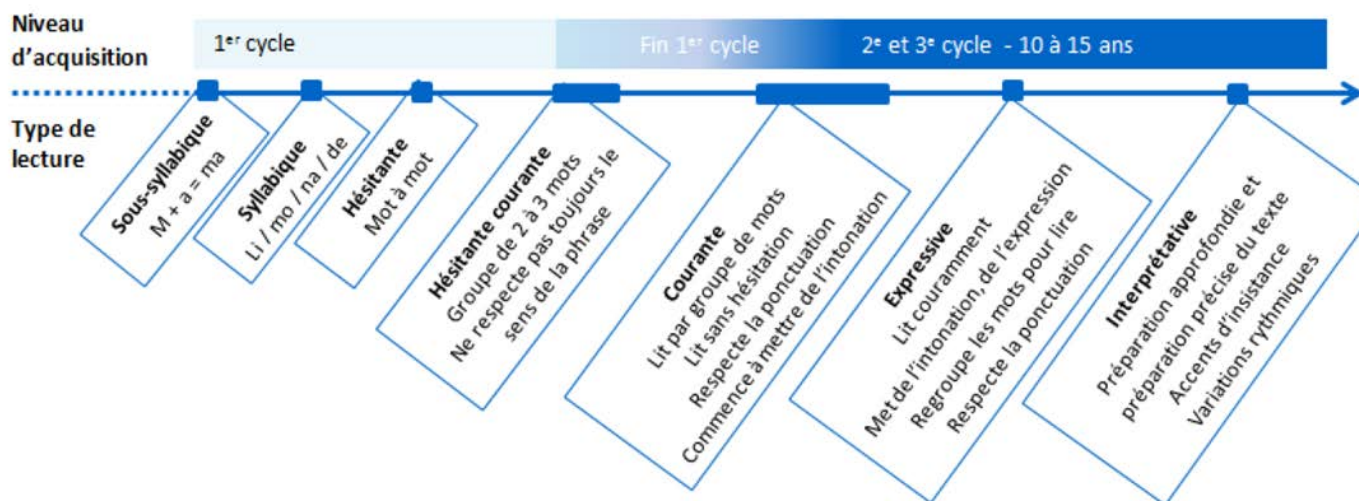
Niveau d'acquisition

1$^{er}$ cycle

Fin 1$^{er}$ cycle

2$^{e}$ et 3$^{e}$ cycle - 10 à 15 ans

Type de lecture

Sous-syllabique
M + a = ma

Syllabique
Li / mo / na / de

Hésitante
Mot à mot

Hésitante courante
Groupe de 2 à 3 mots
Ne respecte pas toujours le sens de la phrase

Courante
Lit par groupe de mots
Lit sans hésitation
Respecte la ponctuation
Commence à mettre de l'intonation

Expressive
Lit couramment
Met de l'intonation, de l'expression
Regroupe les mots pour lire
Respecte la ponctuation

Interprétative
Préparation approfondie et préparation précise du texte
Accents d'insistance
Variations rythmiques